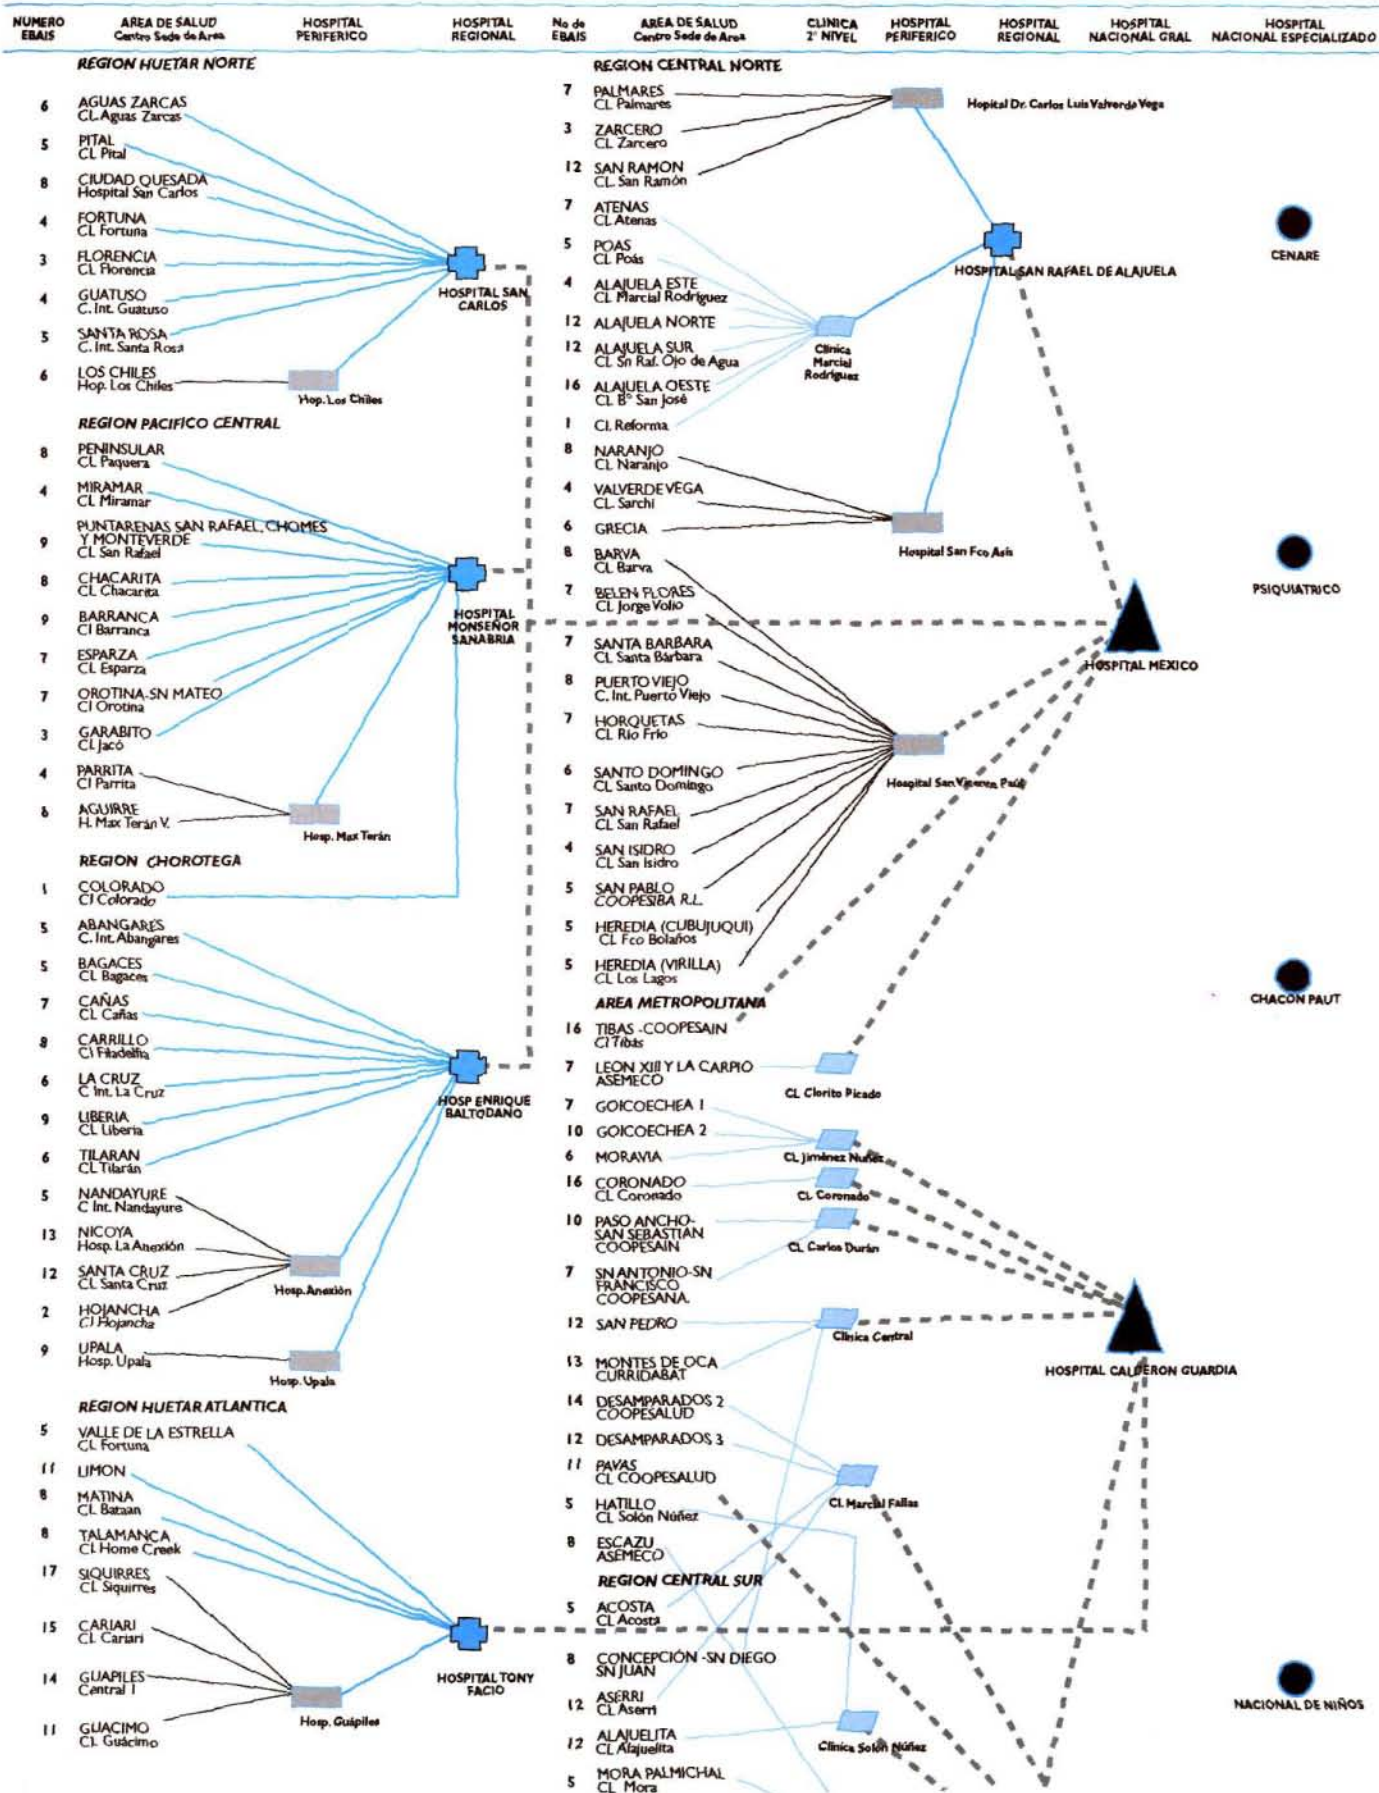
NUMERO EBAIS | AREA DE SALUD Centro Sede de Area | HOSPITAL PERIFERICO | HOSPITAL REGIONAL | No de EBAIS | AREA DE SALUD Centro Sede de Area | CLINICA 2° NIVEL | HOSPITAL PERIFERICO | HOSPITAL REGIONAL | HOSPITAL NACIONAL GRAL | HOSPITAL NACIONAL ESPECIALIZADO

REGION HUETAR NORTE

6 AGUAS ZARCAS CL Aguas Zarcas
5 PITAL CL Pital
8 CIUDAD QUESADA Hospital San Carlos
4 FORTUNA CL Fortuna
3 FLORENCIA CL Florencia
4 GUATUSO C. Int. Guatuso
5 SANTA ROSA C. Int. Santa Rosa
6 LOS CHILES Hop. Los Chiles

Hop. Los Chiles
HOSPITAL SAN CARLOS

REGION PACIFICO CENTRAL

8 PENINSULAR CL Paquera
4 MIRAMAR CL Miramar
9 PUNTARENAS SAN RAFAEL, CHOMES Y MONTEVERDE CL San Rafael
8 CHACARITA CL Chacarita
9 BARRANCA Cl Barranca
7 ESPARZA CL Esparza
7 OROTINA-SN MATEO Cl Orotina
3 GARABITO Cl Jacó
4 PARRITA Cl Parrita
6 AGUIRRE H. Max Terán V.

Hosp. Max Terán
HOSPITAL MONSEÑOR SANABRIA

REGION CHOROTEGA

1 COLORADO Cl Colorado
5 ABANGARES C. Int. Abangares
5 BAGACES CL Bagaces
7 CAÑAS CL Cañas
8 CARRILLO Cl Filadelfia
6 LA CRUZ C Int. La Cruz
9 LIBERIA CL Liberia
6 TILARAN CL Tilarán
5 NANDAYURE C Int. Nandayure
13 NICOYA Hosp. La Anexión
12 SANTA CRUZ CL Santa Cruz
2 HOJANCHA Cl Hojancha
9 UPALA Hosp. Upala

Hosp. Anexión
Hosp. Upala
HOSP ENRIQUE BALTODANO

REGION HUETAR ATLANTICA

5 VALLE DE LA ESTRELLA CL Fortuna
11 LIMON
8 MATINA CL Bataan
8 TALAMANCA CL Home Creek
17 SIQUIRRES CL Siquirres
15 CARIARI CL Cariari
14 GUAPILES Central I
11 GUACIMO CL Guácimo

Hosp. Guápiles
HOSPITAL TONY FACIO

REGION CENTRAL NORTE

7 PALMARES CL Palmares
3 ZARCERO CL Zarcero
12 SAN RAMON CL San Ramón
7 ATENAS CL Atenas
5 POAS CL Poás
4 ALAJUELA ESTE CL Marcial Rodriguez
12 ALAJUELA NORTE
12 ALAJUELA SUR CL Sn Raf. Ojo de Agua
16 ALAJUELA OESTE CL B° San José
1 Cl. Reforma
8 NARANJO CL Naranjo
4 VALVERDE VEGA CL Sarchi
6 GRECIA
8 BARVA CL Barva
7 BELEN FLORES CL Jorge Volio
7 SANTA BARBARA CL Santa Bárbara
8 PUERTO VIEJO C. Int. Puerto Viejo
7 HORQUETAS CL Rio Frio
6 SANTO DOMINGO CL Santo Domingo
7 SAN RAFAEL CL San Rafael
4 SAN ISIDRO CL San Isidro
5 SAN PABLO COOPESIBA R.L.
5 HEREDIA (CUBUJUQUI) CL Fco Bolaños
5 HEREDIA (VIRILLA) CL Los Lagos

Hopital Dr. Carlos Luis Valverde Vega
HOSPITAL SAN RAFAEL DE ALAJUELA
Clinica Marcial Rodriguez
Hospital San Fco Asis
Hospital San Vicente Paúl

AREA METROPOLITANA

16 TIBAS -COOPESAIN Cl Tibas
7 LEON XIII Y LA CARPIO ASEMECO
7 GOICOECHEA 1
10 GOICOECHEA 2
6 MORAVIA
16 CORONADO CL Coronado
10 PASO ANCHO-SAN SEBASTIAN COOPESAIN
7 SN ANTONIO-SN FRANCISCO COOPESANA
12 SAN PEDRO
13 MONTES DE OCA CURRIDABAT
14 DESAMPARADOS 2 COOPESALUD
12 DESAMPARADOS 3
11 PAVAS CL COOPESALUD
5 HATILLO CL Solón Núñez
8 ESCAZU ASEMECO

CL Clorito Picado
CL Jiménez Nuñez
CL Coronado
CL Carlos Durán
Clinica Central
CL Marcial Fallas

REGION CENTRAL SUR

5 ACOSTA CL Acosta
8 CONCEPCIÓN -SN DIEGO SN JUAN
12 ASERRI CL Aserri
12 ALAJUELITA CL Alajuelita
5 MORA PALMICHAL CL Mora

Clinica Solón Núñez

HOSPITAL MEXICO
HOSPITAL CALDERON GUARDIA

CENARE
PSIQUIATRICO
CHACON PAUT
NACIONAL DE NIÑOS